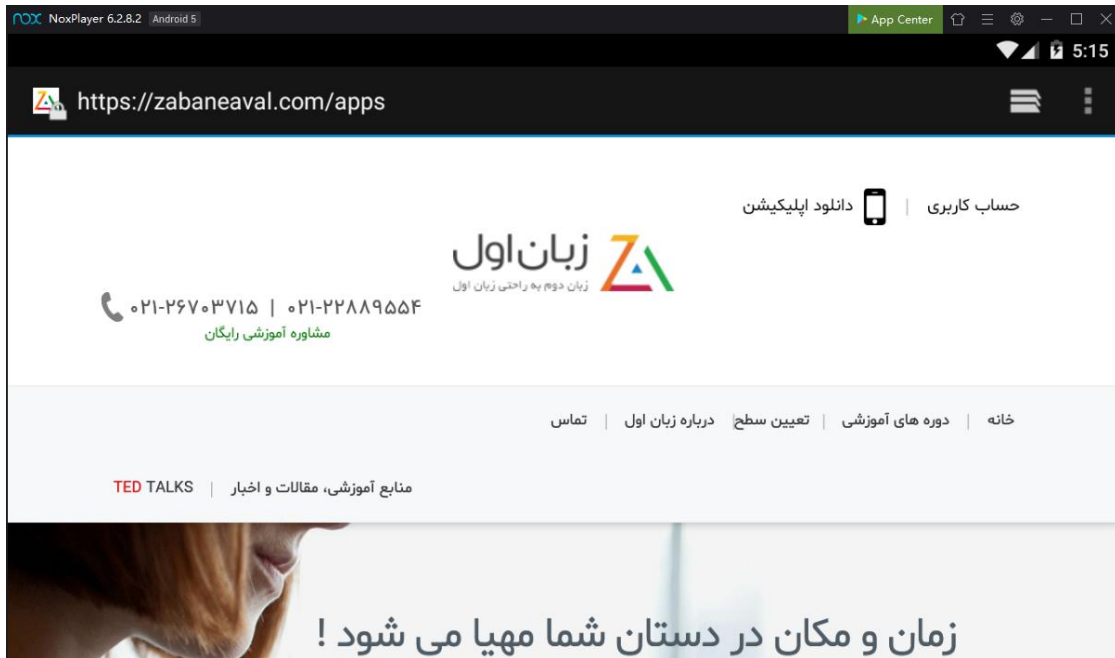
NOX NoxPlayer 6.2.8.2 Android 5

App Center

5:15

https://zabaneaval.com/apps

حساب کاربری | دانلود اپلیکیشن

زبان اول
زبان دوم به راحتی زبان اول

۰۲۱-۲۶۷۰۳۷۱۵ | ۰۲۱-۲۲۸۸۹۵۵۴
مشاوره آموزشی رایگان

خانه | دوره های آموزشی | تعیین سطح | درباره زبان اول | تماس

منابع آموزشی، مقالات و اخبار | TED TALKS

زمان و مکان در دستان شما مهیا می شود !